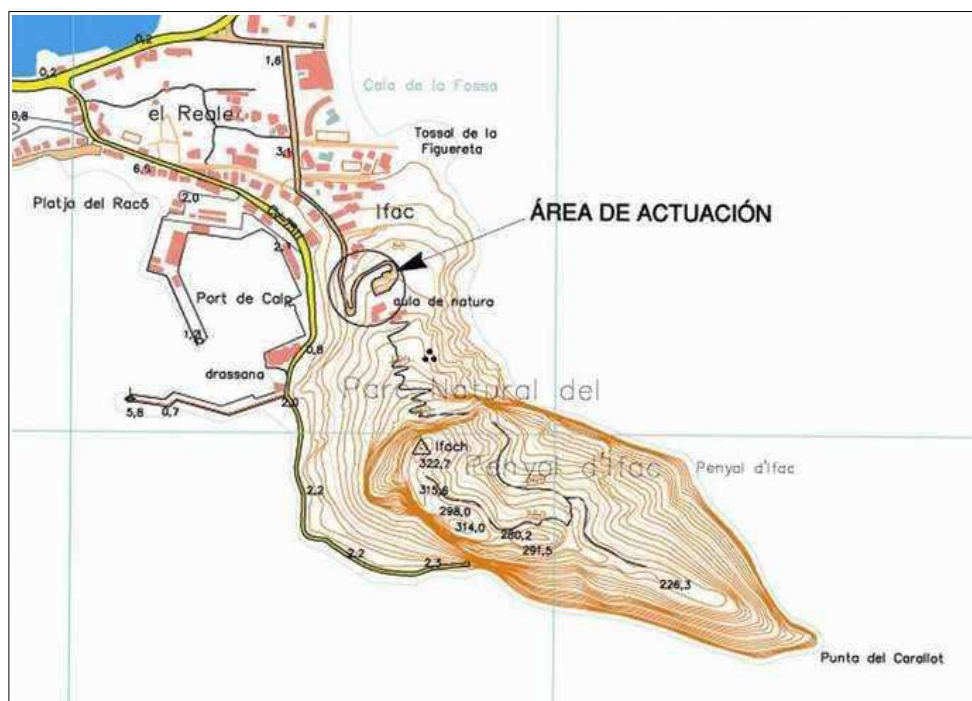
0,2
0,2
1,6
Cala de la Fossa
el Reale
6,8
Tossal de la Figuereta
3,1
6,5
Platja del Racó
2,0
Ifac
ÁREA DE ACTUACIÓN
2,1
Port de Calp
aula de natura
1,2
0,8
drassana
Parc Natural del
5,8
0,7
2,0
Ifach
322,7
Penyal d'Ifac
Penyal d'Ifac
315,6
298,0
314,0
280,2
291,5
2,2
2,2
2,3
226,3
Punta del Carallot